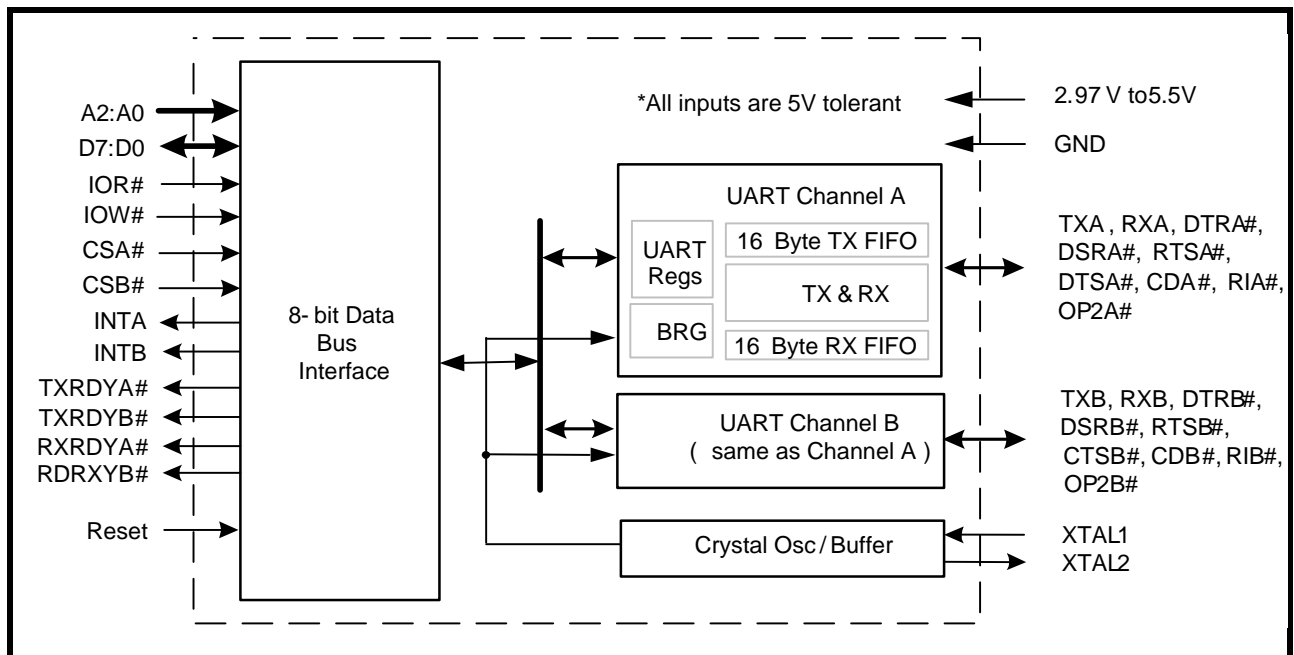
A2:A0
D7:D0
IOR#
IOW#
CSA#
CSB#
INTA
INTB
TXRDYA#
TXRDYB#
RXRDYA#
RDRXYB#
Reset

8- bit Data Bus Interface

*All inputs are 5V tolerant

2.97 V to5.5V
GND

UART Channel A
UART Regs
16 Byte TX FIFO
TX & RX
BRG
16 Byte RX FIFO

TXA , RXA, DTRA#, DSRA#, RTSA#, DTSA#, CDA#, RIA#, OP2A#

UART Channel B
( same as Channel A )

TXB, RXB, DTRB#, DSRB#, RTSB#, CTSB#, CDB#, RIB#, OP2B#

Crystal Osc / Buffer

XTAL1
XTAL2